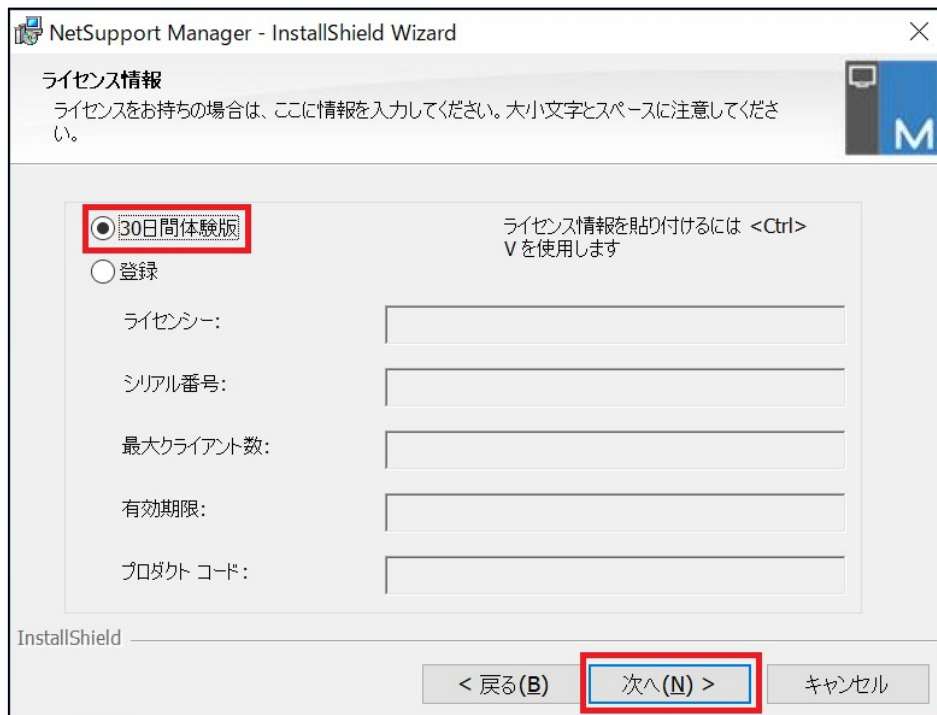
NetSupport Manager - InstallShield Wizard

×

ライセンス情報

ライセンスをお持ちの場合は、ここに情報を入力してください。大小文字とスペースに注意してください。

M

30日間体験版

ライセンス情報を貼り付けるには <Ctrl> V を使用します

登録

ライセンシー:

シリアル番号:

最大クライアント数:

有効期限:

プロダクト コード:

InstallShield

< 戻る(B)

次へ(N) >

キャンセル